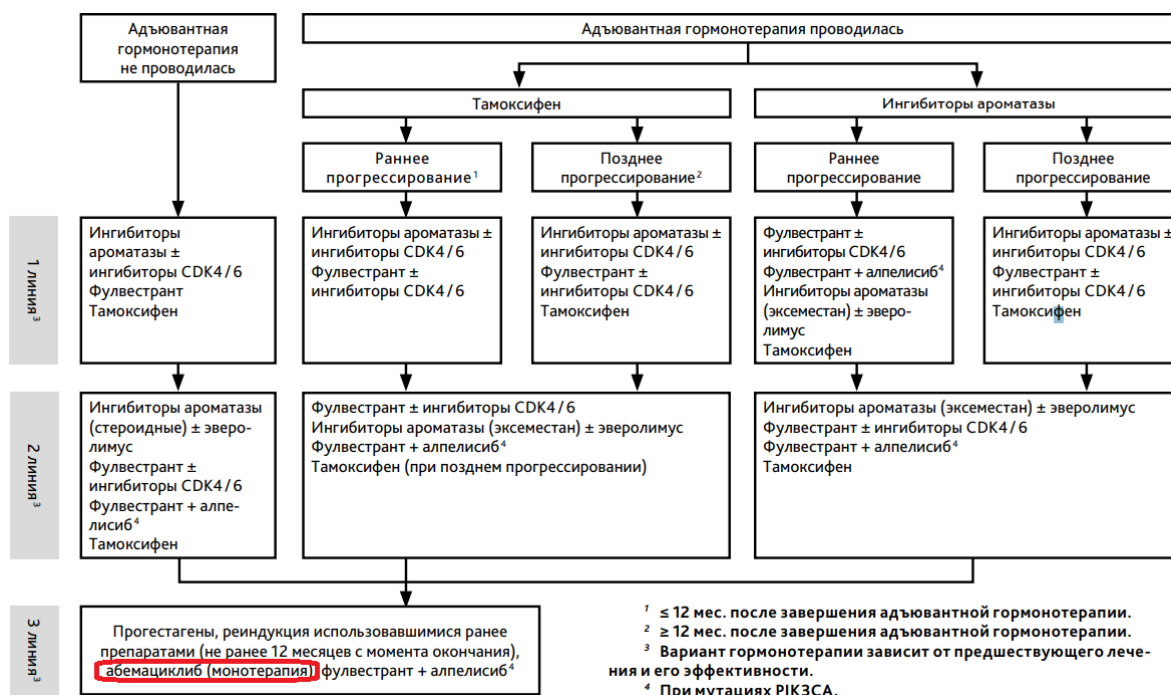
Адъювантная гормонотерапия не проводилась

Адъювантная гормонотерапия проводилась

Тамоксифен

Ингибиторы ароматазы

Раннее прогрессирование$^1$

Позднее прогрессирование$^2$

Раннее прогрессирование

Позднее прогрессирование

1 линия$^3$

Ингибиторы ароматазы ± ингибиторы CDK4/6
Фулвестрант
Тамоксифен

Ингибиторы ароматазы ± ингибиторы CDK4/6
Фулвестрант ± ингибиторы CDK4/6

Ингибиторы ароматазы ± ингибиторы CDK4/6
Фулвестрант ± ингибиторы CDK4/6
Тамоксифен

Фулвестрант ± ингибиторы CDK4/6
Фулвестрант + алпелисиб$^4$
Ингибиторы ароматазы (эксеместан) ± эверолимус
Тамоксифен

Ингибиторы ароматазы ± ингибиторы CDK4/6
Фулвестрант ± ингибиторы CDK4/6
Тамоксифен

2 линия$^3$

Ингибиторы ароматазы (стероидные) ± эверолимус
Фулвестрант ± ингибиторы CDK4/6
Фулвестрант + алпелисиб$^4$
Тамоксифен

Фулвестрант ± ингибиторы CDK4/6
Ингибиторы ароматазы (эксеместан) ± эверолимус
Фулвестрант + алпелисиб$^4$
Тамоксифен (при позднем прогрессировании)

Ингибиторы ароматазы (эксеместан) ± эверолимус
Фулвестрант ± ингибиторы CDK4/6
Фулвестрант + алпелисиб$^4$
Тамоксифен

3 линия$^3$

Прогестагены, реиндукция использовавшимися ранее препаратами (не ранее 12 месяцев с момента окончания), абемациклиб (монотерапия) фулвестрант + алпелисиб$^4$

$^1$ ≤ 12 мес. после завершения адъювантной гормонотерапии.
$^2$ ≥ 12 мес. после завершения адъювантной гормонотерапии.
$^3$ Вариант гормонотерапии зависит от предшествующего лечения и его эффективности.
$^4$ При мутациях PIK3CA.